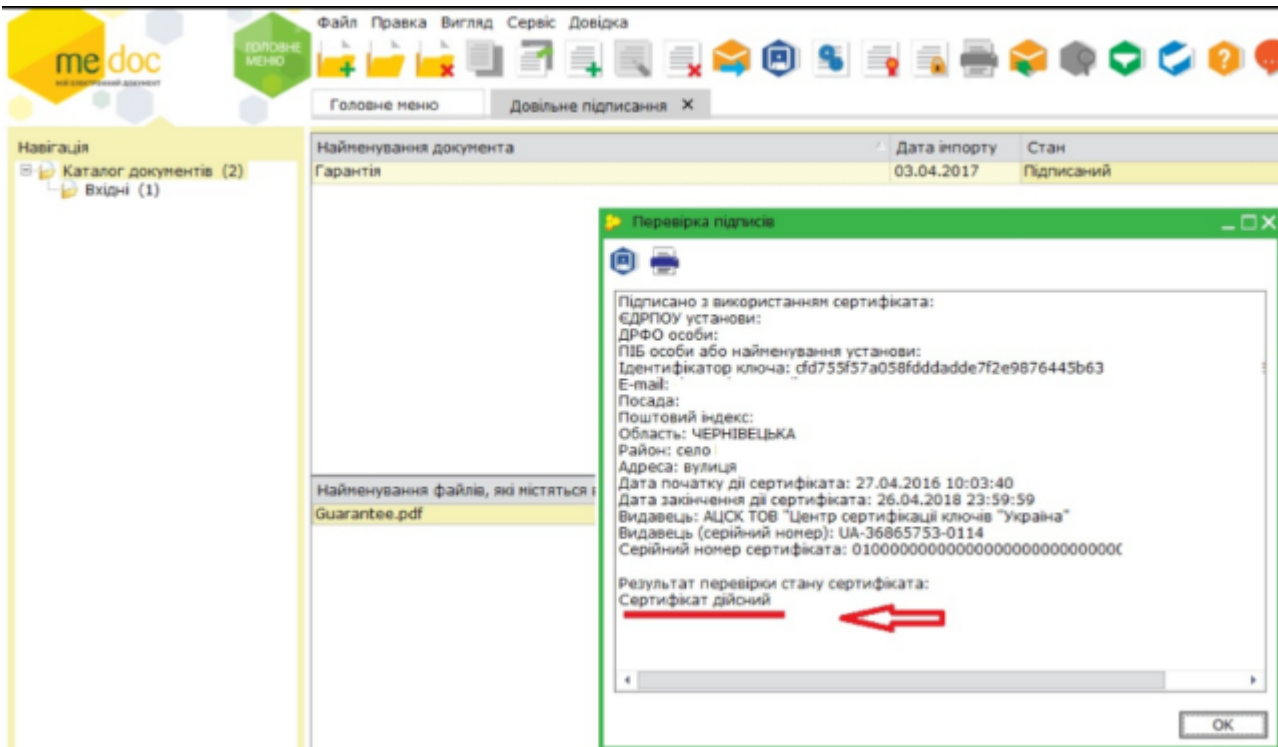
me doc

ГОЛОВНЕ МЕНЮ

Файл Правка Вигляд Сервіс Довідка

Головне меню | Довільне підписання ✕

Навігація
Каталог документів (2)
Вхідні (1)

| Найменування документа | Дата імпорту | Стан |
|---|---|---|
| Гарантія | 03.04.2017 | Підписаний |

Найменування файлів, які містяться
Guarantee.pdf

Перевірка підписів

Підписано з використанням сертифіката:
ЄДРПОУ установи:
ДРФО особи:
ПІБ особи або найменування установи:
Ідентифікатор ключа: cfd755f57a058fdddadde7f2e9876445b63
E-mail:
Посада:
Поштовий індекс:
Область: ЧЕРНІВЕЦЬКА
Район: село
Адреса: вулиця
Дата початку дії сертифіката: 27.04.2016 10:03:40
Дата закінчення дії сертифіката: 26.04.2018 23:59:59
Видавець: АЦСК ТОВ "Центр сертифікації ключів "Україна"
Видавець (серійний номер): UA-36865753-0114
Серійний номер сертифіката: 010000000000000000000000000(

Результат перевірки стану сертифіката:
Сертифікат дійсний

OK